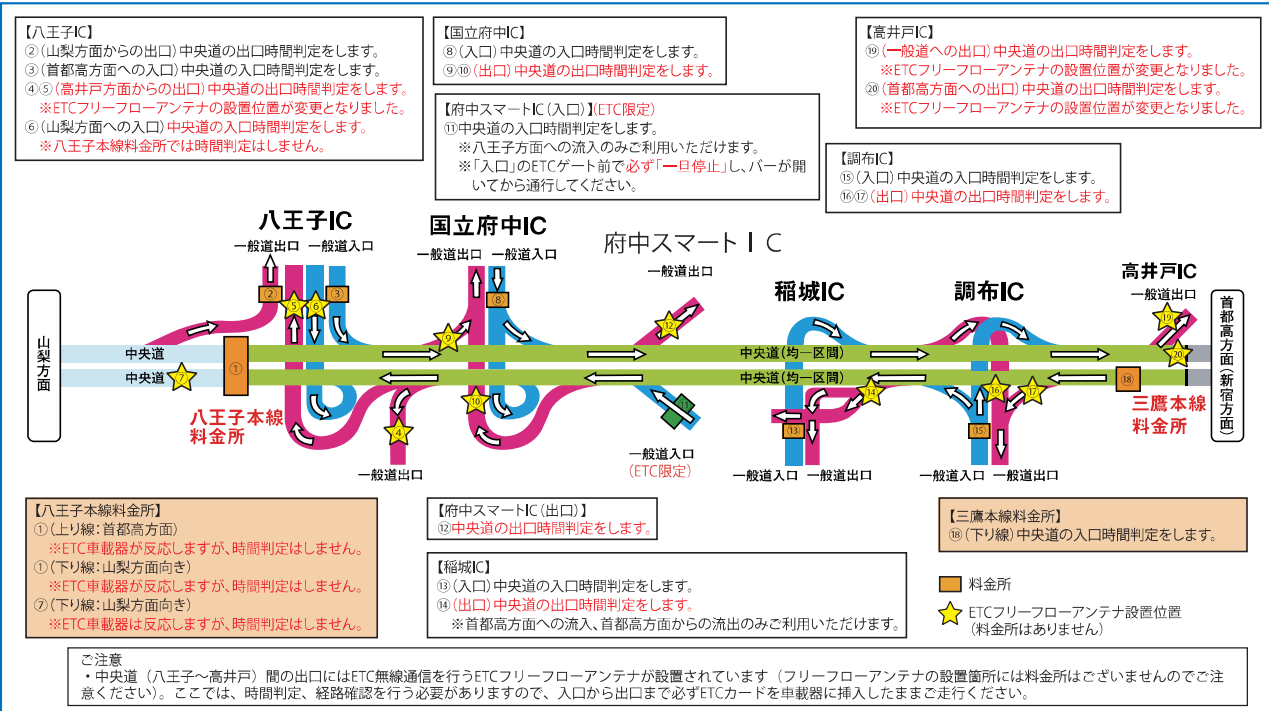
【八王子IC】
②（山梨方面からの出口）中央道の出口時間判定をします。
③（首都高方面への入口）中央道の入口時間判定をします。
④⑤（高井戸方面からの出口）中央道の出口時間判定をします。
※ETCフリーフローアンテナの設置位置が変更となりました。
⑥（山梨方面への入口）中央道の入口時間判定をします。
※八王子本線料金所では時間判定はしません。

【国立府中IC】
⑧（入口）中央道の入口時間判定をします。
⑨⑩（出口）中央道の出口時間判定をします。

【府中スマートIC（入口）】(ETC限定)
⑪中央道の入口時間判定をします。
※八王子方面への流入のみご利用いただけます。
※「入口」のETCゲート前で必ず「一旦停止」し、バーが開いてから通行してください。

【高井戸IC】
⑲（一般道への出口）中央道の出口時間判定をします。
※ETCフリーフローアンテナの設置位置が変更となりました。
⑳（首都高方面への入口）中央道の入口時間判定をします。
※ETCフリーフローアンテナの設置位置が変更となりました。

【調布IC】
⑮（入口）中央道の入口時間判定をします。
⑯⑰（出口）中央道の出口時間判定をします。

八王子IC
一般道出口 一般道入口
国立府中IC
一般道出口 一般道入口
府中スマートＩＣ
一般道出口
稲城IC
調布IC
高井戸IC
一般道出口
山梨方面
中央道
中央道
①
②
③
④
⑤
⑥
⑦
⑧
⑨
⑩
⑪
⑫
⑬
⑭
⑮
⑯
⑰
⑱
⑲
⑳
中央道（均一区間）
中央道（均一区間）
首都高方面（新宿方面）
八王子本線料金所
一般道出口
一般道入口
(ETC限定)
一般道入口 一般道出口
一般道入口 一般道出口
三鷹本線料金所

【八王子本線料金所】
①（上り線：首都高方面）
※ETC車載器が反応しますが、時間判定はしません。
①（下り線：山梨方面向き）
※ETC車載器が反応しますが、時間判定はしません。
⑦（下り線：山梨方面向き）
※ETC車載器は反応しますが、時間判定はしません。

【府中スマートIC（出口）】
⑫中央道の出口時間判定をします。

【稲城IC】
⑬（入口）中央道の入口時間判定をします。
⑭（出口）中央道の出口時間判定をします。
※首都高方面への流入、首都高方面からの流出のみご利用いただけます。

【三鷹本線料金所】
⑱（下り線）中央道の入口時間判定をします。

料金所
ETCフリーフローアンテナ設置位置（料金所はありません）

ご注意
・中央道（八王子～高井戸）間の出口にはETC無線通信を行うETCフリーフローアンテナが設置されています（フリーフローアンテナの設置箇所には料金所はございませんのでご注意ください）。ここでは、時間判定、経路確認を行う必要がありますので、入口から出口まで必ずETCカードを車載器に挿入したままご走行ください。